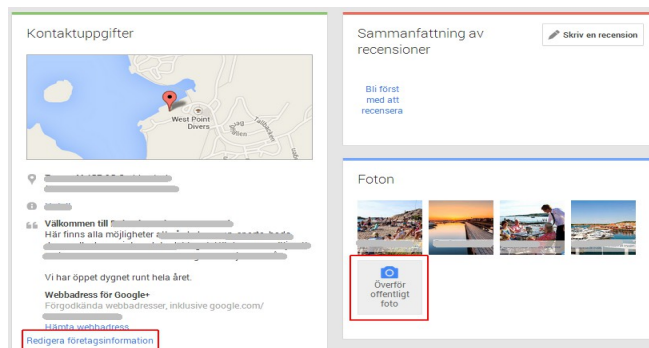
Kontaktuppgifter

West Point Divers

Välkommen till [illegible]
Här finns alla möjligheter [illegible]
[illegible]

Vi har öppet dygnet runt hela året.

Webbadress för Google+
Förgodkända webbadresser, inklusive google.com/
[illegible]
Hämta webbadress

Redigera företagsinformation

Sammanfattning av recensioner

Skriv en recension

Bli först med att recensera

Foton

Överför offentligt foto